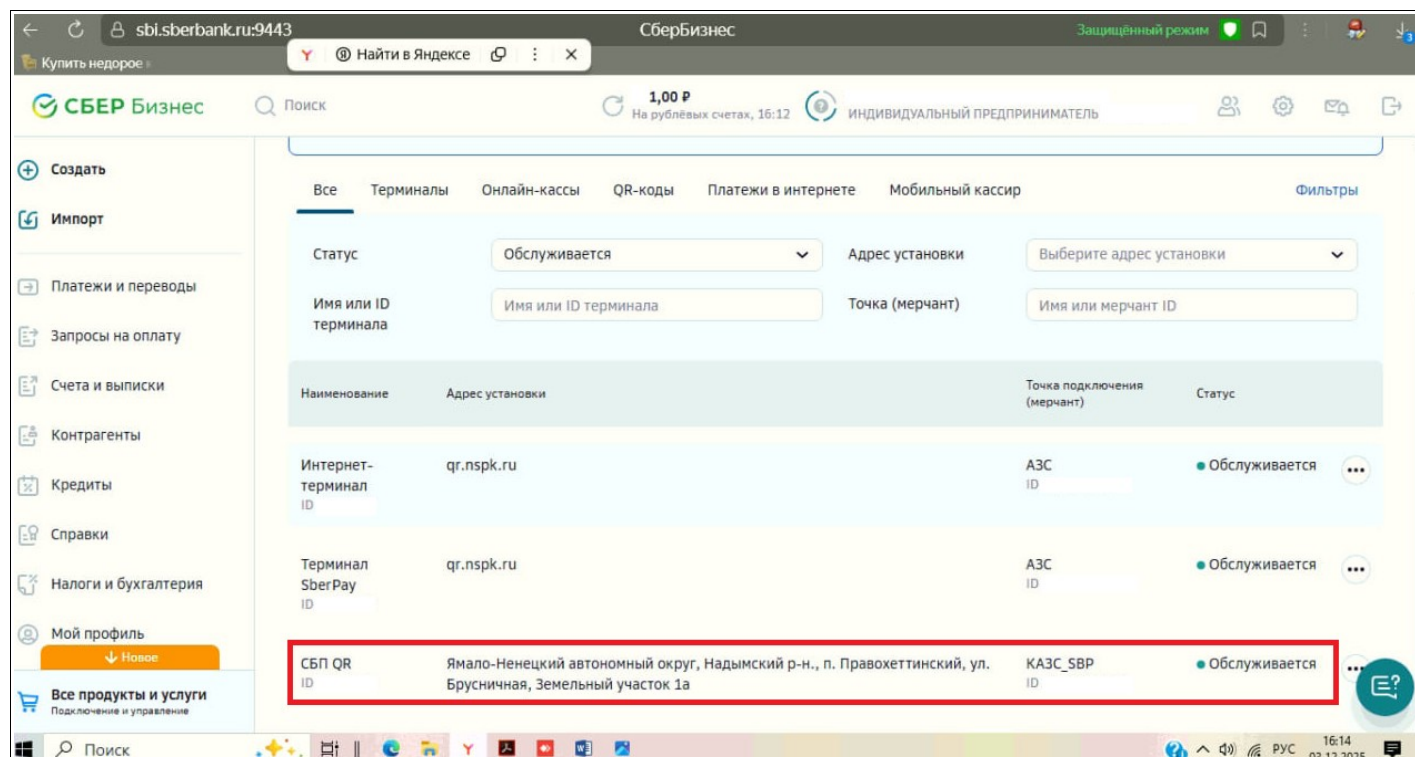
sbi.sberbank.ru:9443
СберБизнес
Защищённый режим
Купить недорое
Найти в Яндексе

СБЕР Бизнес
Поиск
1,00 ₽
На рублёвых счетах, 16:12
ИНДИВИДУАЛЬНЫЙ ПРЕДПРИНИМАТЕЛЬ

Создать
Импорт
Платежи и переводы
Запросы на оплату
Счета и выписки
Контрагенты
Кредиты
Справки
Налоги и бухгалтерия
Мой профиль
Новое
Все продукты и услуги
Подключение и управление

Все | Терминалы | Онлайн-кассы | QR-коды | Платежи в интернете | Мобильный кассир
Фильтры

Статус
Обслуживается
Адрес установки
Выберите адрес установки
Имя или ID терминала
Имя или ID терминала
Точка (мерчант)
Имя или мерчант ID

| Наименование | Адрес установки | Точка подключения (мерчант) | Статус |
|---|---|---|---|
| Интернет-терминал ID | qr.nspk.ru | АЗС ID | Обслуживается |
| Терминал SberPay ID | qr.nspk.ru | АЗС ID | Обслуживается |
| СБП QR ID | Ямало-Ненецкий автономный округ, Надымский р-н., п. Правохеттинский, ул. Брусничная, Земельный участок 1а | КАЗС_SBP ID | Обслуживается |

Поиск
РУС
16:14
03.12.2025